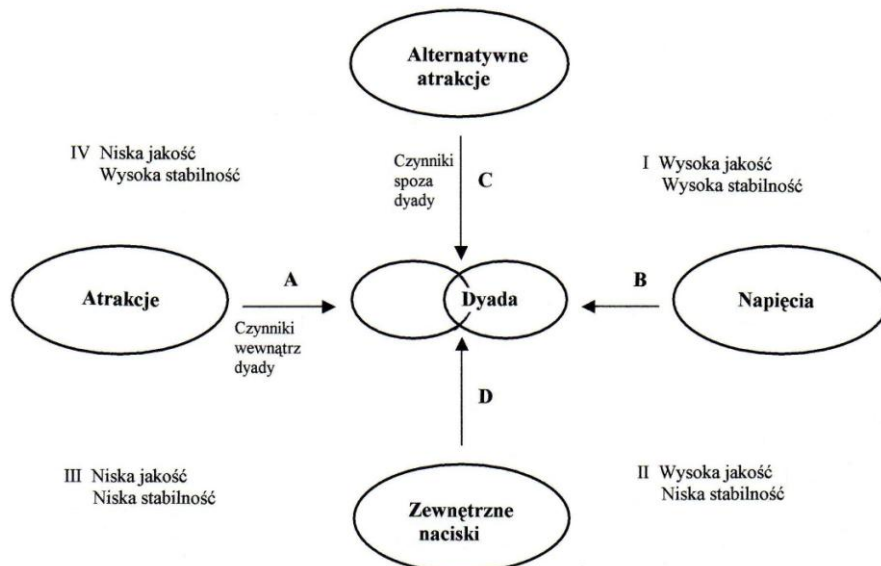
Alternatywne atrakcje

IV Niska jakość
Wysoka stabilność

Czynniki spoza dyady

C

I Wysoka jakość
Wysoka stabilność

Atrakcje

A

Czynniki wewnątrz dyady

Dyada

B

Napięcia

D

III Niska jakość
Niska stabilność

Zewnętrzne naciski

II Wysoka jakość
Niska stabilność